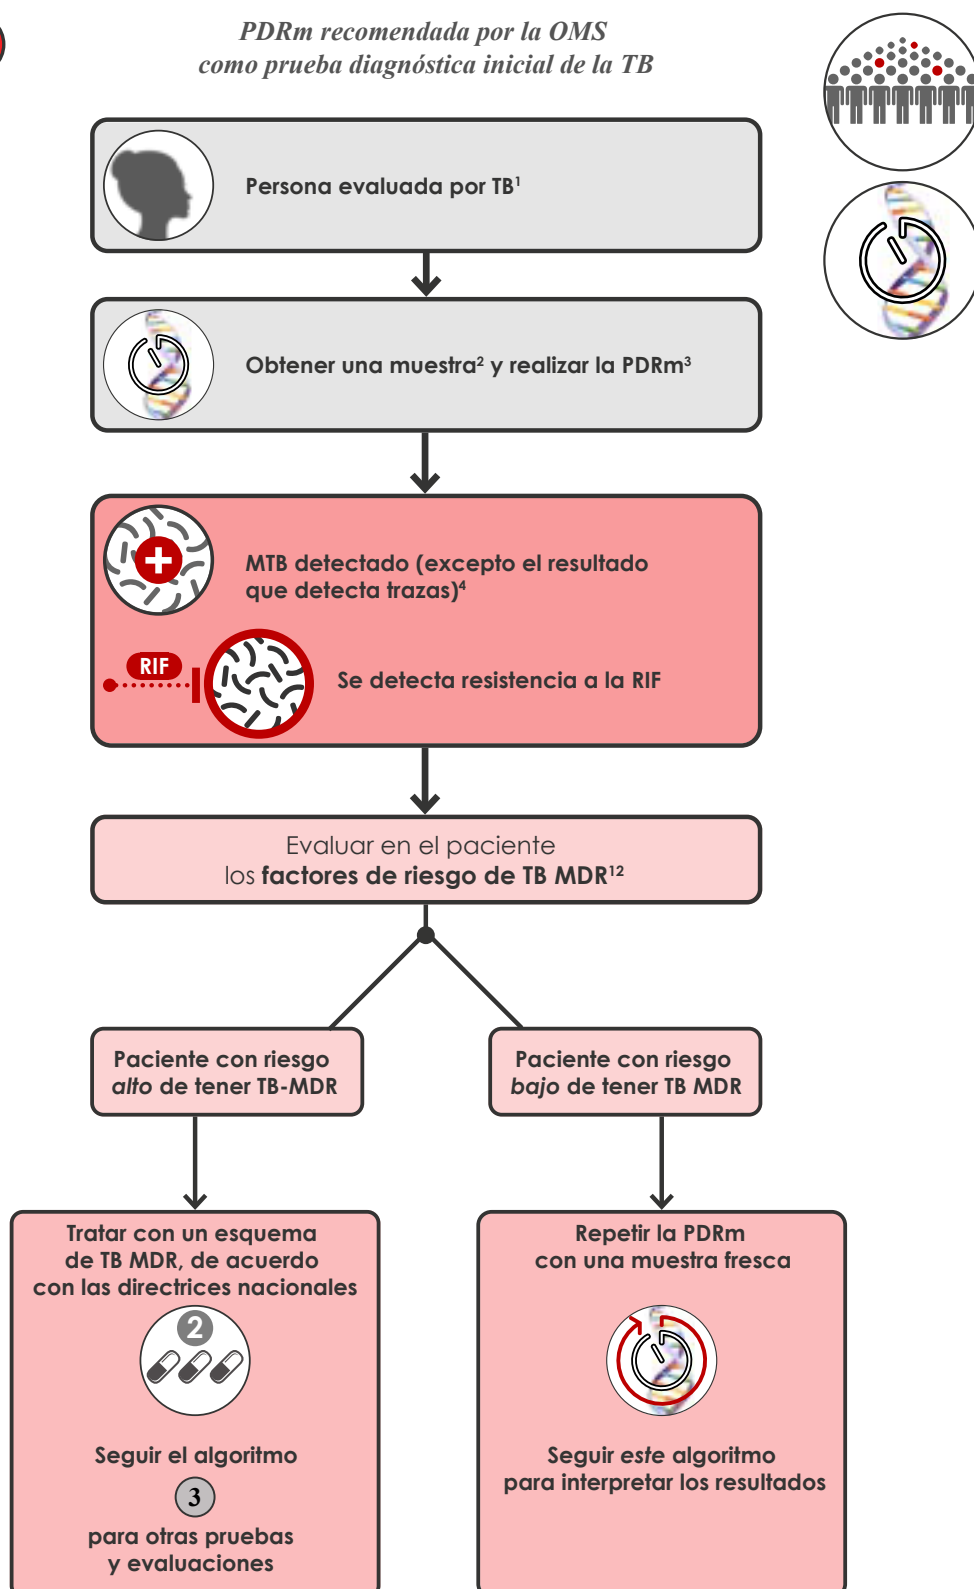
PDRm recomendada por la OMS
como prueba diagnóstica inicial de la TB

Persona evaluada por TB$^1$

Obtener una muestra$^2$ y realizar la PDRm$^3$

MTB detectado (excepto el resultado que detecta trazas)$^4$

RIF

Se detecta resistencia a la RIF

Evaluar en el paciente
los factores de riesgo de TB MDR$^{12}$

Paciente con riesgo alto de tener TB-MDR

Paciente con riesgo bajo de tener TB MDR

Tratar con un esquema de TB MDR, de acuerdo con las directrices nacionales

2

Seguir el algoritmo

3

para otras pruebas y evaluaciones

Repetir la PDRm con una muestra fresca

Seguir este algoritmo para interpretar los resultados